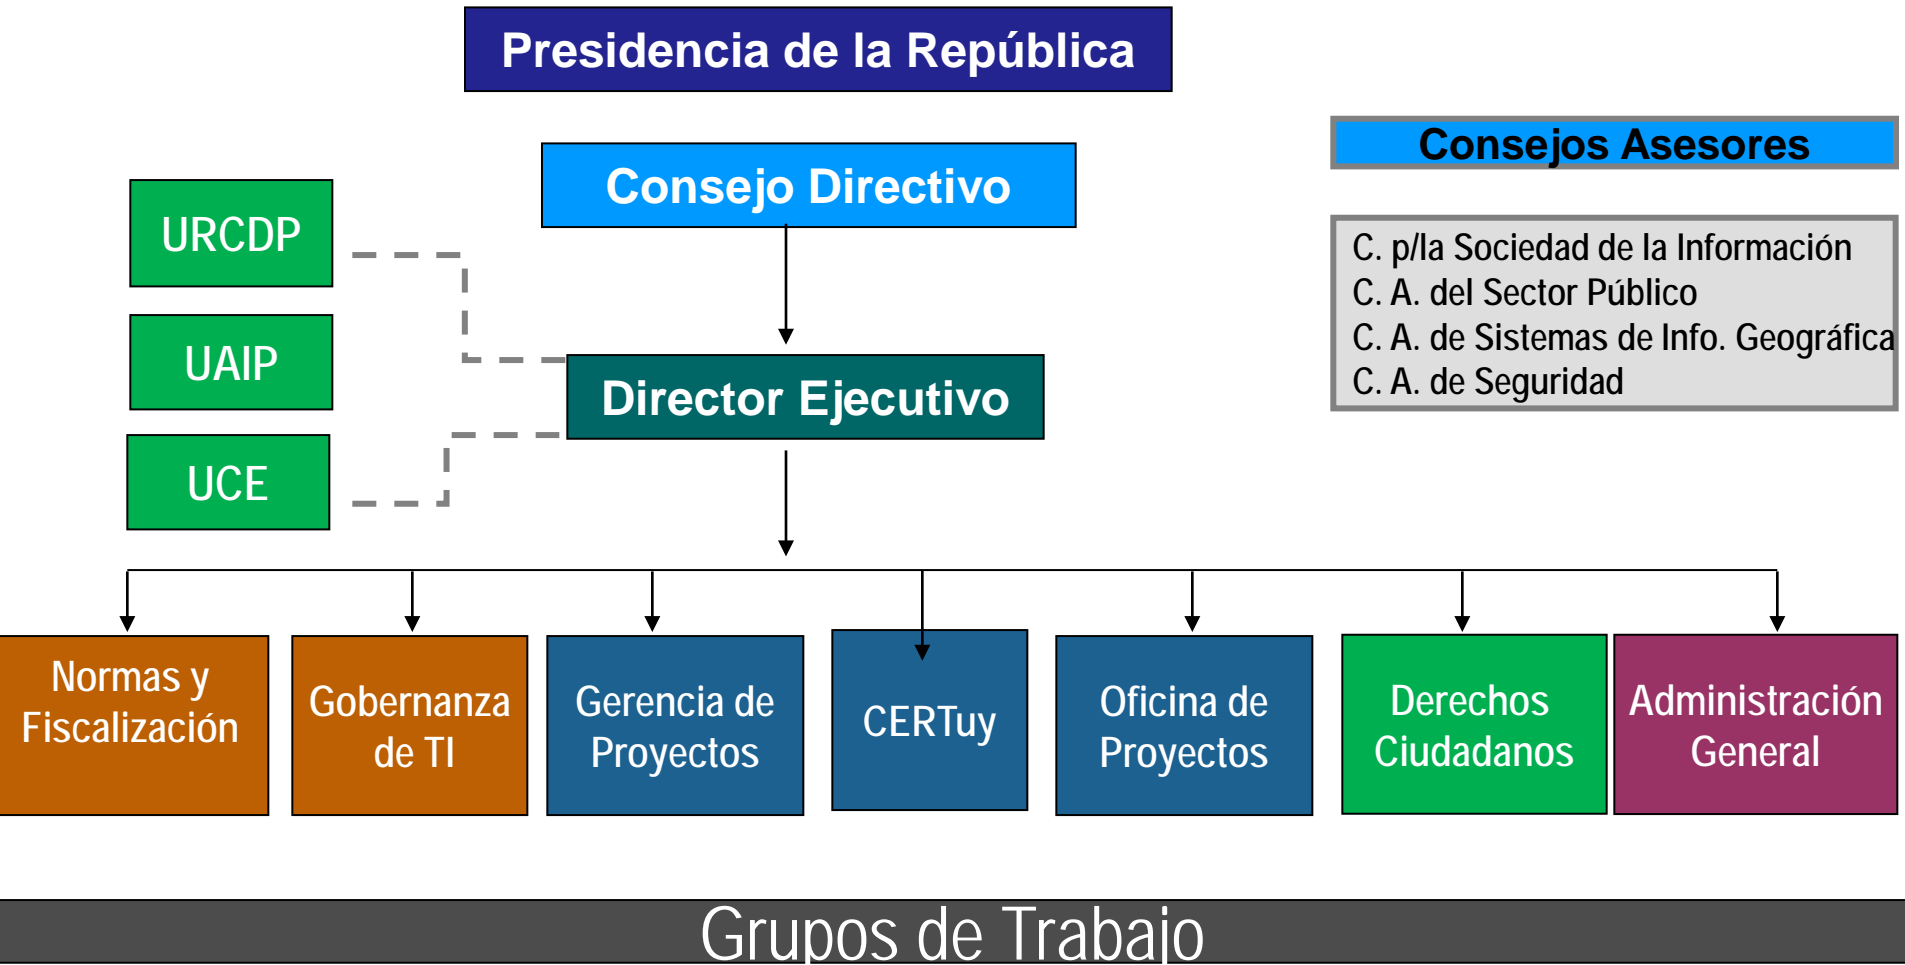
Presidencia de la República

Consejos Asesores

Consejo Directivo

URCDP

UAIP

UCE

Director Ejecutivo

C. p/la Sociedad de la Información
C. A. del Sector Público
C. A. de Sistemas de Info. Geográfica
C. A. de Seguridad

Normas y Fiscalización

Gobernanza de TI

Gerencia de Proyectos

CERTuy

Oficina de Proyectos

Derechos Ciudadanos

Administración General

Grupos de Trabajo